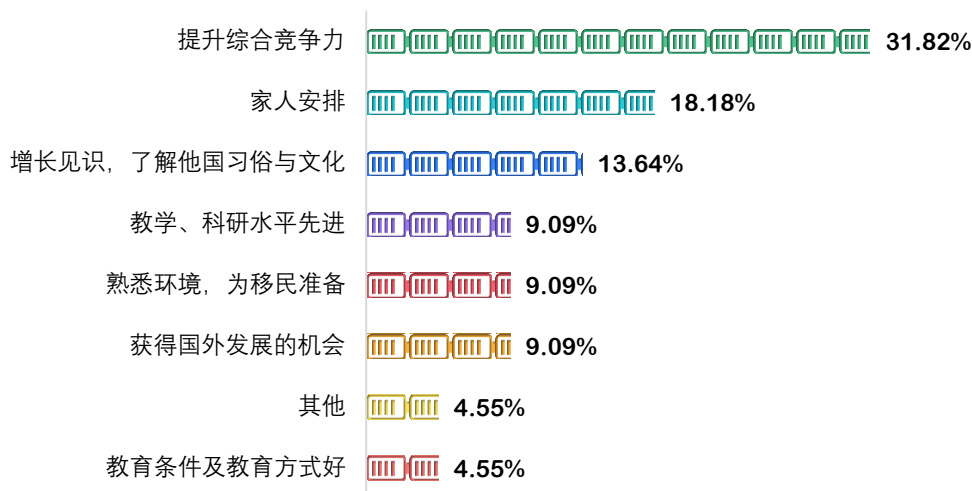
| | |
|---|---|
| 提升综合竞争力 | 31.82% |
| 家人安排 | 18.18% |
| 增长见识，了解他国习俗与文化 | 13.64% |
| 教学、科研水平先进 | 9.09% |
| 熟悉环境，为移民准备 | 9.09% |
| 获得国外发展的机会 | 9.09% |
| 其他 | 4.55% |
| 教育条件及教育方式好 | 4.55% |